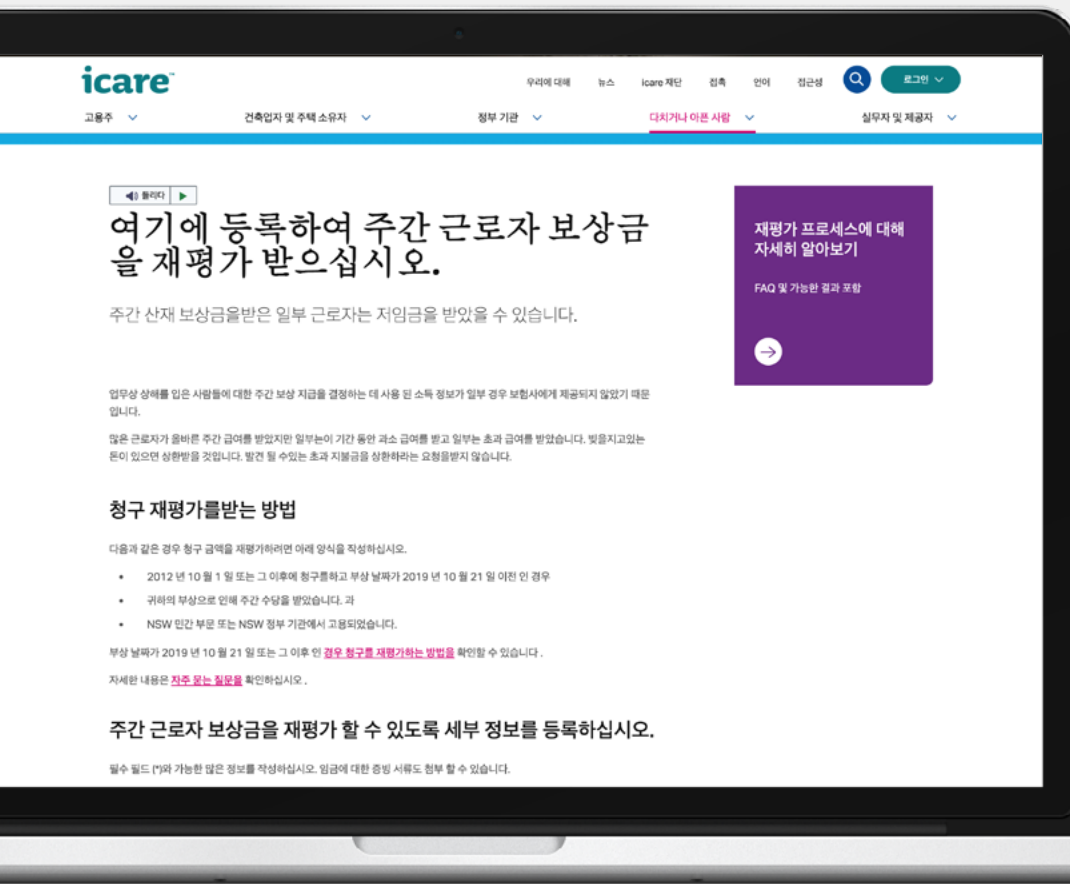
icare™

우리에 대해 뉴스 icare 재단 접촉 언어 접근성 로그인

고용주 건축업자 및 주택 소유자 정부 기관 다치거나 아픈 사람 실무자 및 제공자

듣기 ▶

여기에 등록하여 주간 근로자 보상금을 재평가 받으십시오.

주간 산재 보상금을받은 일부 근로자는 저임금을 받았을 수 있습니다.

업무상 상해를 입은 사람들에 대한 주간 보상 지급을 결정하는 데 사용 된 소득 정보가 일부 경우 보험사에게 제공되지 않았기 때문입니다.

많은 근로자가 올바른 주간 급여를 받았지만 일부는이 기간 동안 과소 급여를 받고 일부는 초과 급여를 받았습니다. 빚을지고있는 돈이 있으면 상환받을 것입니다. 발견 될 수있는 초과 지불금을 상환하라는 요청을받지 않습니다.

청구 재평가를받는 방법

다음과 같은 경우 청구 금액을 재평가하려면 아래 양식을 작성하십시오.

• 2012 년 10 월 1 일 또는 그 이후에 청구를하고 부상 날짜가 2019 년 10 월 21 일 이전 인 경우
• 귀하의 부상으로 인해 주간 수당을 받았습니다. 과
• NSW 민간 부문 또는 NSW 정부 기관에서 고용되었습니다.

부상 날짜가 2019 년 10 월 21 일 또는 그 이후 인 경우 청구를 재평가하는 방법을 확인할 수 있습니다 .

자세한 내용은 자주 묻는 질문을 확인하십시오 .

주간 근로자 보상금을 재평가 할 수 있도록 세부 정보를 등록하십시오.

필수 필드 (*)와 가능한 많은 정보를 작성하십시오. 임금에 대한 증빙 서류도 첨부 할 수 있습니다.

재평가 프로세스에 대해 자세히 알아보기

FAQ 및 가능한 결과 포함